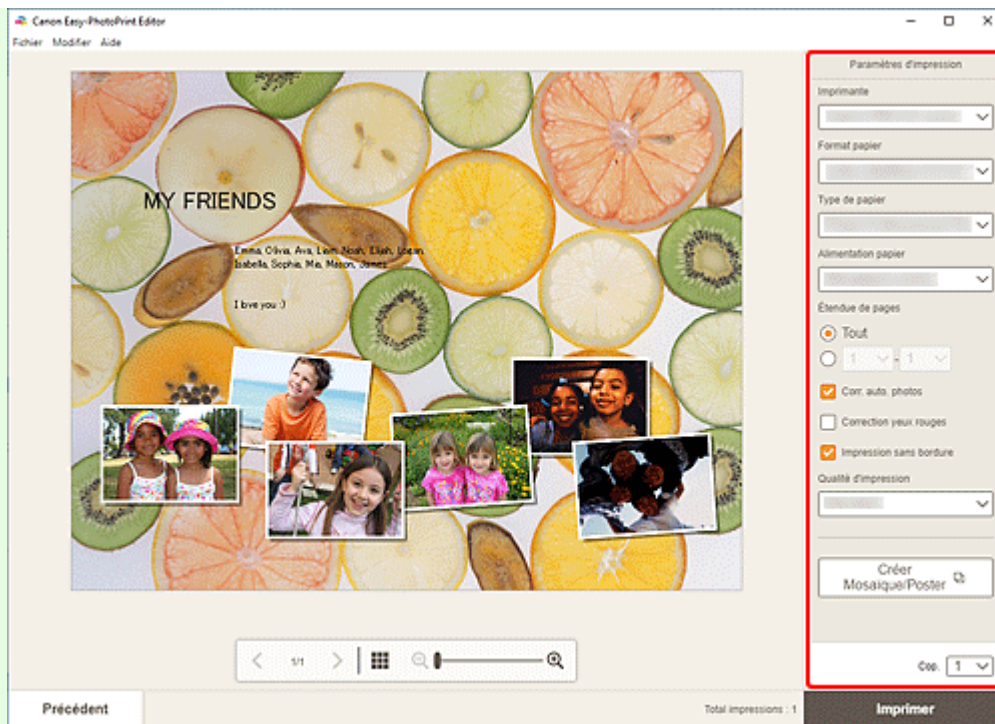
Canon Easy-PhotoPrint Editor
Fichier Modifier Aide

MY FRIENDS

Emma, Olivia, Ava, Liam, Noah, Elijah, Logan, Isabella, Sophia, Mia, Mason, James

I love you :)

1/1

Paramètres d'impression
Imprimante
Format papier
Type de papier
Alimentation papier
Étendue de pages
Tout
1 - 1
Corr. auto. photos
Correction yeux rouges
Impression sans bordure
Qualité d'impression

Créer Mosaïque/Poster

Cop. 1

Précédent
Total impressions : 1
Imprimer